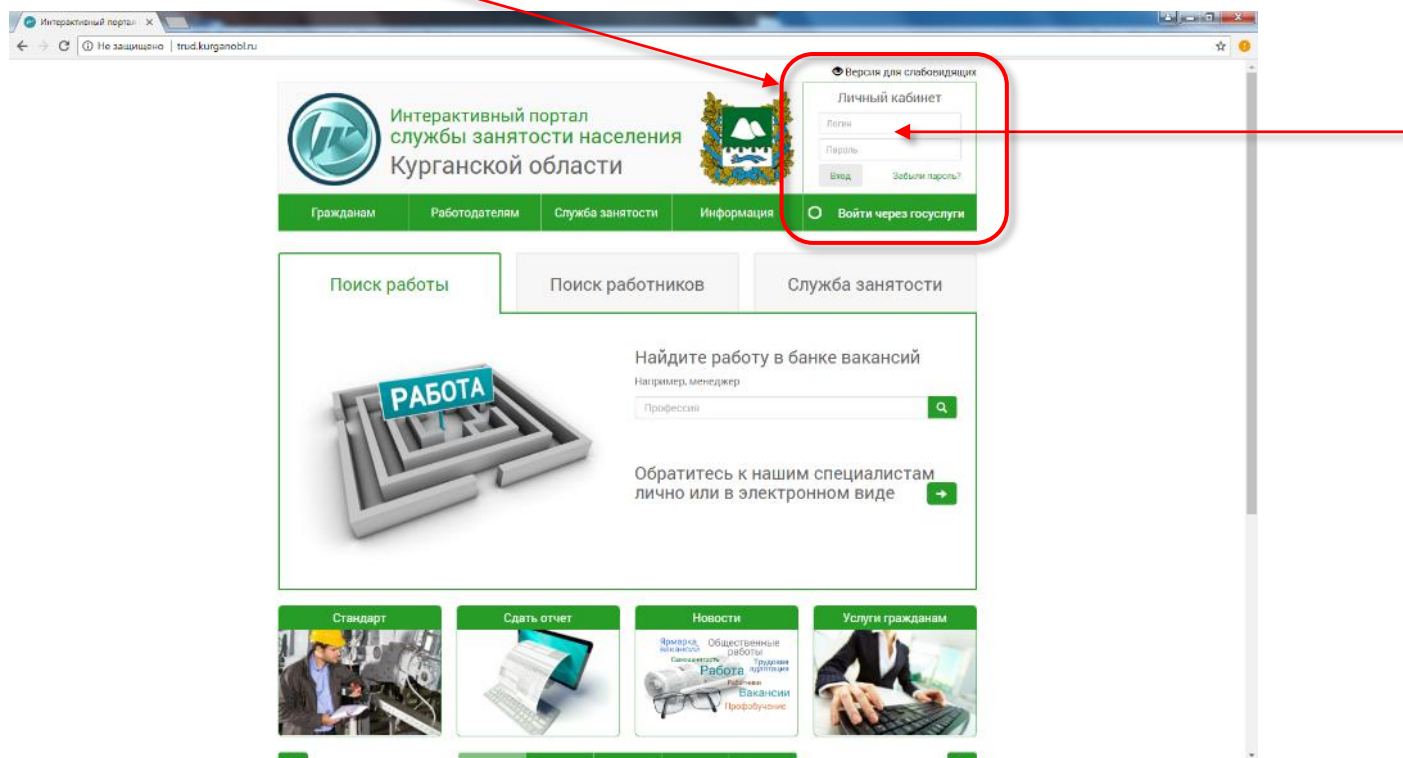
Интерактивный портал ×
Не защищено | trud.kurganobl.ru

Версия для слабовидящих

Интерактивный портал
службы занятости населения
Курганской области

Личный кабинет
Логин
Пароль
Вход
Забыли пароль?

Гражданам
Работодателям
Служба занятости
Информация
Войти через госуслуги

Поиск работы
Поиск работников
Служба занятости

РАБОТА

Найдите работу в банке вакансий
Например, менеджер
Профессия

Обратитесь к нашим специалистам лично или в электронном виде

Стандарт
Сдать отчет
Новости
Услуги гражданам

Ярмарка вакансий
Общественные работы
Самозанятость
Трудовая адаптация
Работа
Рабочие
Вакансии
Профобучение